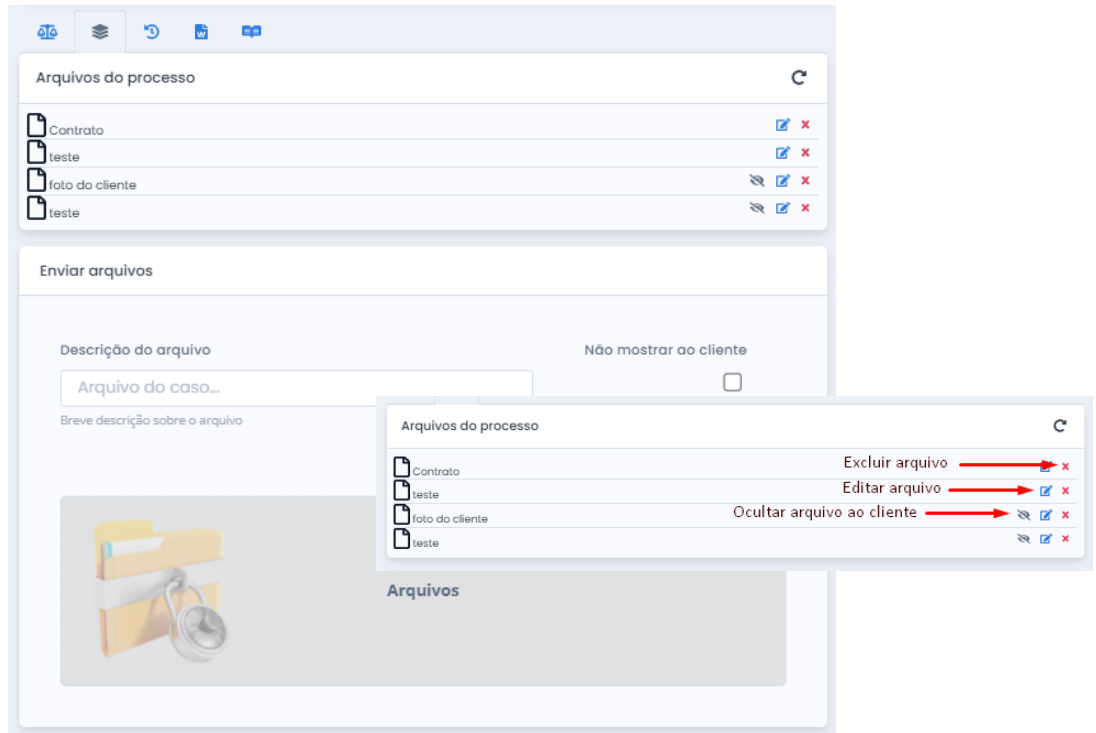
Arquivos do processo

Contrato
teste
foto do cliente
teste

Enviar arquivos

Descrição do arquivo

Arquivo do caso...

Breve descrição sobre o arquivo

Não mostrar ao cliente

Arquivos

Arquivos do processo

Contrato
teste
foto do cliente
teste

Excluir arquivo
Editar arquivo
Ocultar arquivo ao cliente